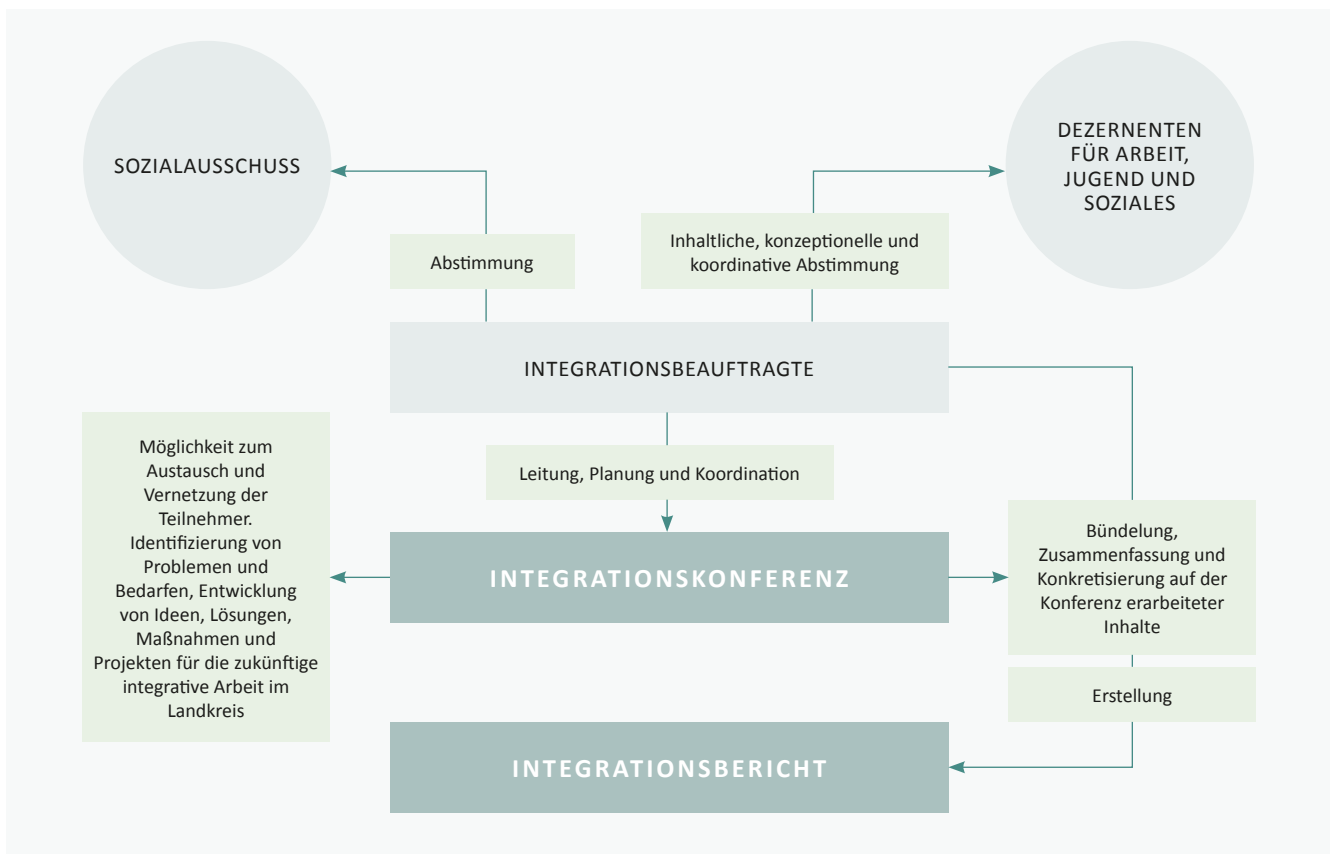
SOZIALAUSSCHUSS

DEZERNENTEN FÜR ARBEIT, JUGEND UND SOZIALES

Abstimmung

Inhaltliche, konzeptionelle und koordinative Abstimmung

INTEGRATIONSBEAUFTRAGTE

Möglichkeit zum Austausch und Vernetzung der Teilnehmer. Identifizierung von Problemen und Bedarfen, Entwicklung von Ideen, Lösungen, Maßnahmen und Projekten für die zukünftige integrative Arbeit im Landkreis

Leitung, Planung und Koordination

INTEGRATIONSKONFERENZ

Bündelung, Zusammenfassung und Konkretisierung auf der Konferenz erarbeiteter Inhalte

Erstellung

INTEGRATIONSBERICHT